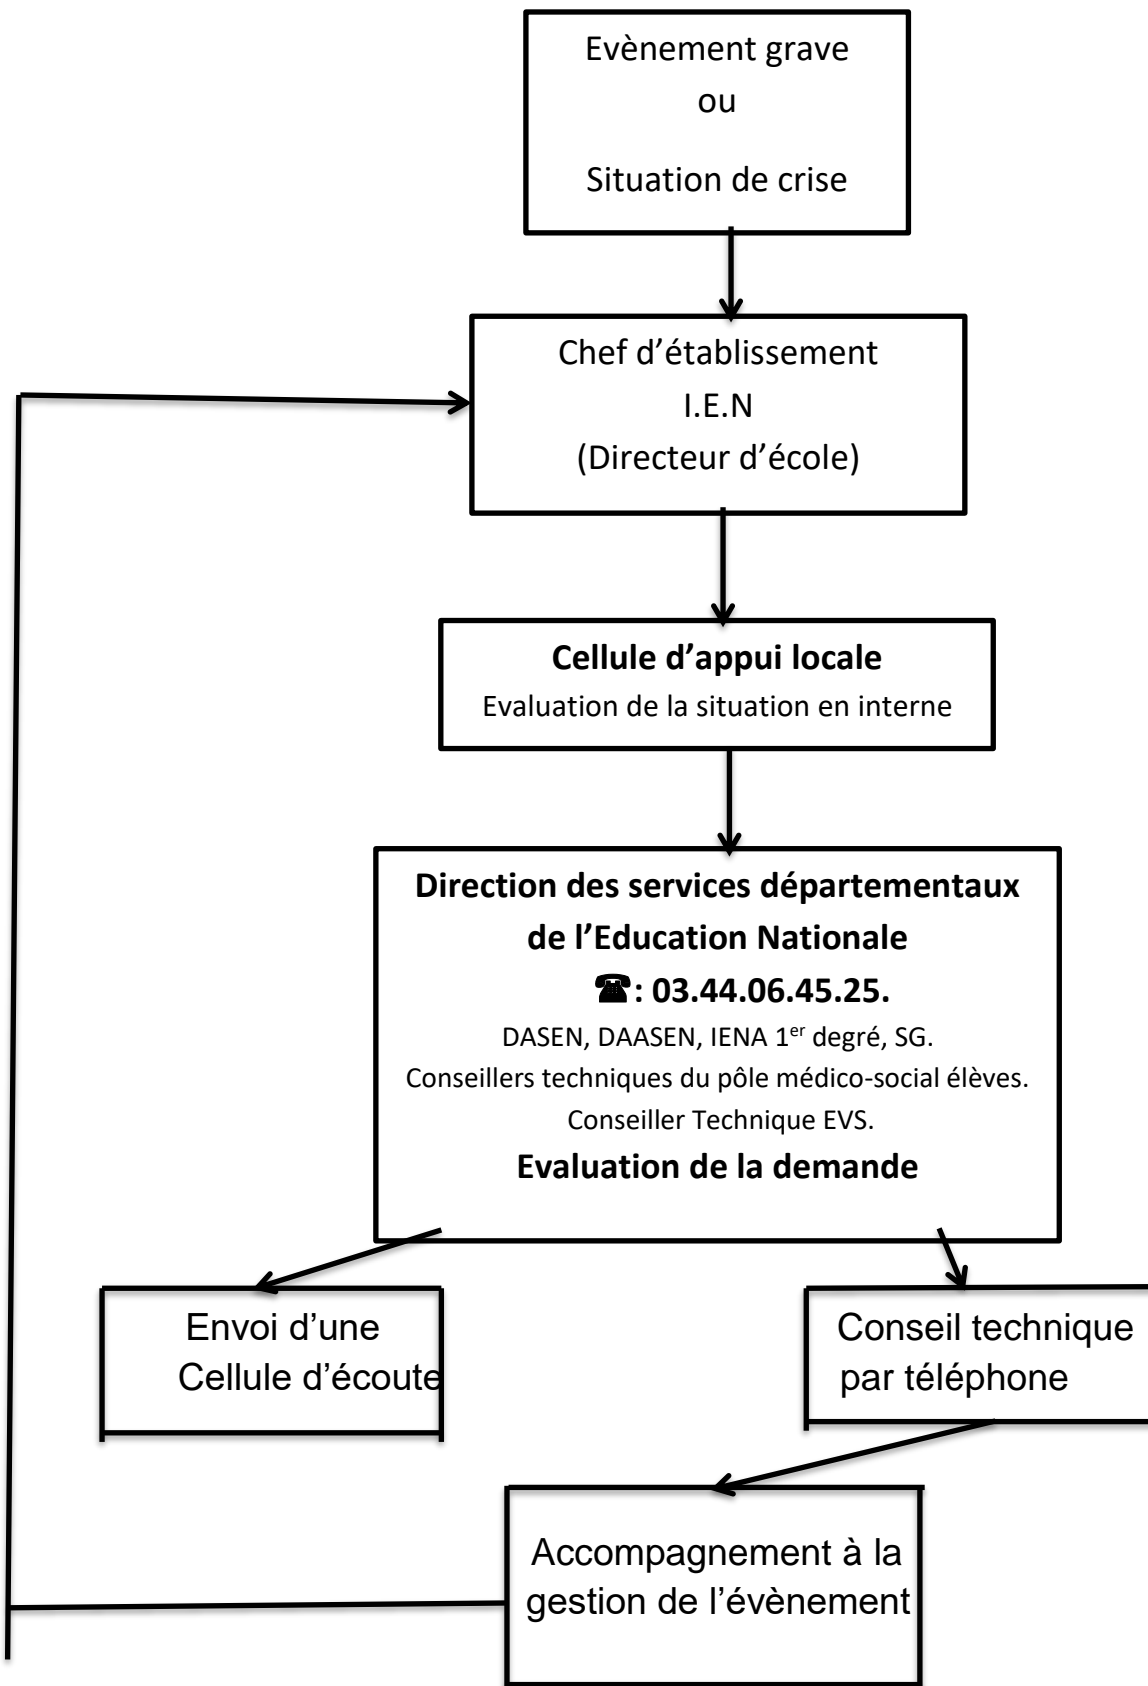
Evènement grave
ou
Situation de crise

Chef d'établissement
I.E.N
(Directeur d'école)

**Cellule d'appui locale**
Evaluation de la situation en interne

**Direction des services départementaux de l'Education Nationale**
**☎: 03.44.06.45.25.**
DASEN, DAASEN, IENA 1$^{er}$ degré, SG.
Conseillers techniques du pôle médico-social élèves.
Conseiller Technique EVS.
**Evaluation de la demande**

Envoi d'une Cellule d'écoute

Conseil technique par téléphone

Accompagnement à la gestion de l'évènement